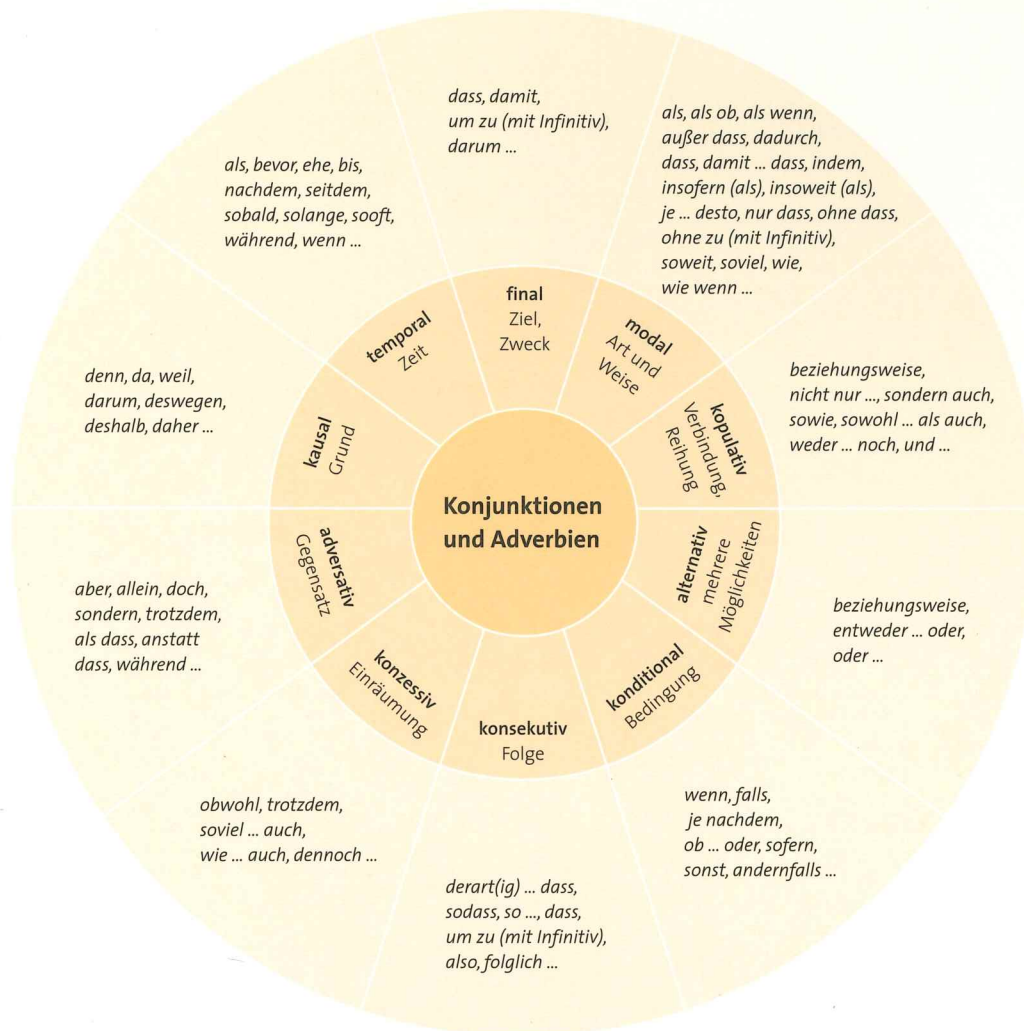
Konjunktionen und Adverbien

final
Ziel, Zweck

dass, damit, um zu (mit Infinitiv), darum ...

modal
Art und Weise

als, als ob, als wenn, außer dass, dadurch, dass, damit ... dass, indem, insofern (als), insoweit (als), je ... desto, nur dass, ohne dass, ohne zu (mit Infinitiv), soweit, soviel, wie, wie wenn ...

kopulativ
Verbindung, Reihung

beziehungsweise, nicht nur ..., sondern auch, sowie, sowohl ... als auch, weder ... noch, und ...

alternativ
mehrere Möglichkeiten

beziehungsweise, entweder ... oder, oder ...

konditional
Bedingung

wenn, falls, je nachdem, ob ... oder, sofern, sonst, andernfalls ...

konsekutiv
Folge

derart(ig) ... dass, sodass, so ..., dass, um zu (mit Infinitiv), also, folglich ...

konzessiv
Einräumung

obwohl, trotzdem, soviel ... auch, wie ... auch, dennoch ...

adversativ
Gegensatz

aber, allein, doch, sondern, trotzdem, als dass, anstatt dass, während ...

kausal
Grund

denn, da, weil, darum, deswegen, deshalb, daher ...

temporal
Zeit

als, bevor, ehe, bis, nachdem, seitdem, sobald, solange, sooft, während, wenn ...